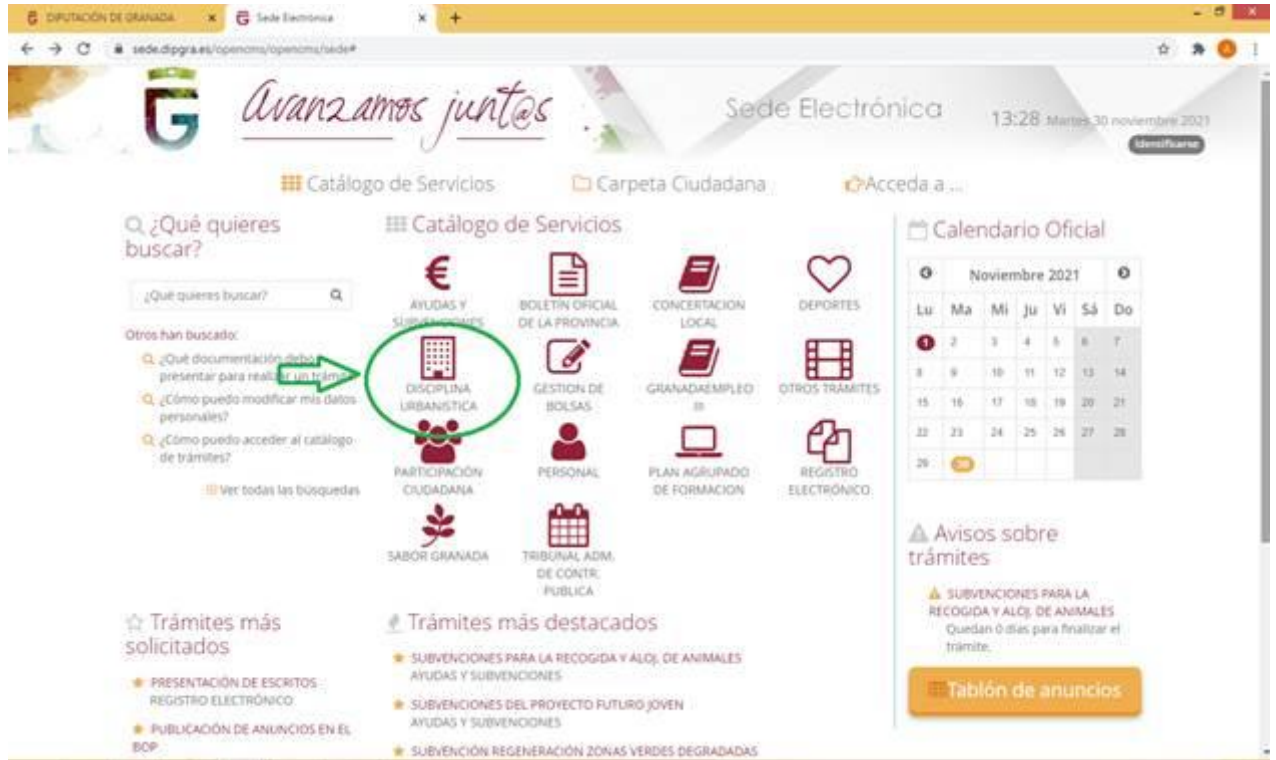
DIPUTACIÓN DE GRANADA × Sede Electrónica × +

sede.dipgra.es/opencms/opencms/sede#

Avanzamos junt@s

Sede Electrónica

13:28 Martes 30 noviembre 2021

Identificarse

Catálogo de Servicios   Carpeta Ciudadana   Acceda a ...

¿Qué quieres buscar?

¿Qué quieres buscar?

Otros han buscado:

¿Qué documentación debo presentar para realizar un trámite?

¿Cómo puedo modificar mis datos personales?

¿Cómo puedo acceder al catálogo de trámites?

Ver todas las búsquedas

Catálogo de Servicios

AYUDAS Y SUBVENCIONES
BOLETIN OFICIAL DE LA PROVINCIA
CONCERTACION LOCAL
DEPORTES
DISCIPLINA URBANISTICA
GESTION DE BOLSAS
GRANADAEMPLEO III
OTROS TRÁMITES
PARTICIPACIÓN CIUDADANA
PERSONAL
PLAN AGRUPADO DE FORMACION
REGISTRO ELECTRÓNICO
SABOR GRANADA
TRIBUNAL ADM. DE CONTR. PUBLICA

Calendario Oficial

Noviembre 2021

| Lu | Ma | Mi | Ju | Vi | Sá | Do |
|---|---|---|---|---|---|---|
| 1 | 2 | 3 | 4 | 5 | 6 | 7 |
| 8 | 9 | 10 | 11 | 12 | 13 | 14 |
| 15 | 16 | 17 | 18 | 19 | 20 | 21 |
| 22 | 23 | 24 | 25 | 26 | 27 | 28 |
| 29 | 30 | | | | | |

Avisos sobre trámites

SUBVENCIONES PARA LA RECOGIDA Y ALOJ. DE ANIMALES
Quedan 0 días para finalizar el trámite.

Tablón de anuncios

Trámites más solicitados

PRESENTACIÓN DE ESCRITOS REGISTRO ELECTRÓNICO

PUBLICACIÓN DE ANUNCIOS EN EL BOP

Trámites más destacados

SUBVENCIONES PARA LA RECOGIDA Y ALOJ. DE ANIMALES
AYUDAS Y SUBVENCIONES

SUBVENCIONES DEL PROYECTO FUTURO JOVEN
AYUDAS Y SUBVENCIONES

SUBVENCIÓN REGENERACIÓN ZONAS VERDES DEGRADADAS